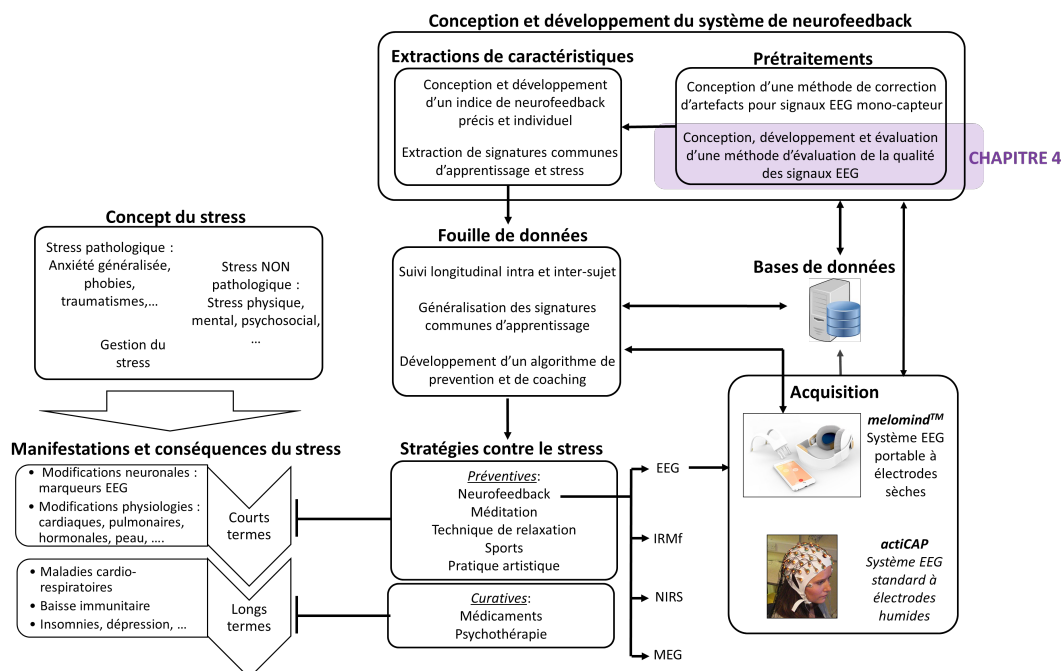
Conception et développement du système de neurofeedback

Extractions de caractéristiques

Conception et développement d'un indice de neurofeedback précis et individuel

Extraction de signatures communes d'apprentissage et stress

Prétraitements

Conception d'une méthode de correction d'artefacts pour signaux EEG mono-capteur

Conception, développement et évaluation d'une méthode d'évaluation de la qualité des signaux EEG

CHAPITRE 4

Concept du stress

Stress pathologique : Anxiété généralisée, phobies, traumatismes,…

Stress NON pathologique : Stress physique, mental, psychosocial, …

Gestion du stress

Fouille de données

Suivi longitudinal intra et inter-sujet

Généralisation des signatures communes d'apprentissage

Développement d'un algorithme de prevention et de coaching

Bases de données

Acquisition

melomind$^{TM}$ Système EEG portable à électrodes sèches

actiCAP Système EEG standard à électrodes humides

Manifestations et conséquences du stress

• Modifications neuronales : marqueurs EEG
• Modifications physiologies : cardiaques, pulmonaires, hormonales, peau, ….

Courts termes

• Maladies cardio-respiratoires
• Baisse immunitaire
• Insomnies, dépression, …

Longs termes

Stratégies contre le stress

Préventives:
Neurofeedback
Méditation
Technique de relaxation
Sports
Pratique artistique

Curatives:
Médicaments
Psychothérapie

EEG

IRMf

NIRS

MEG